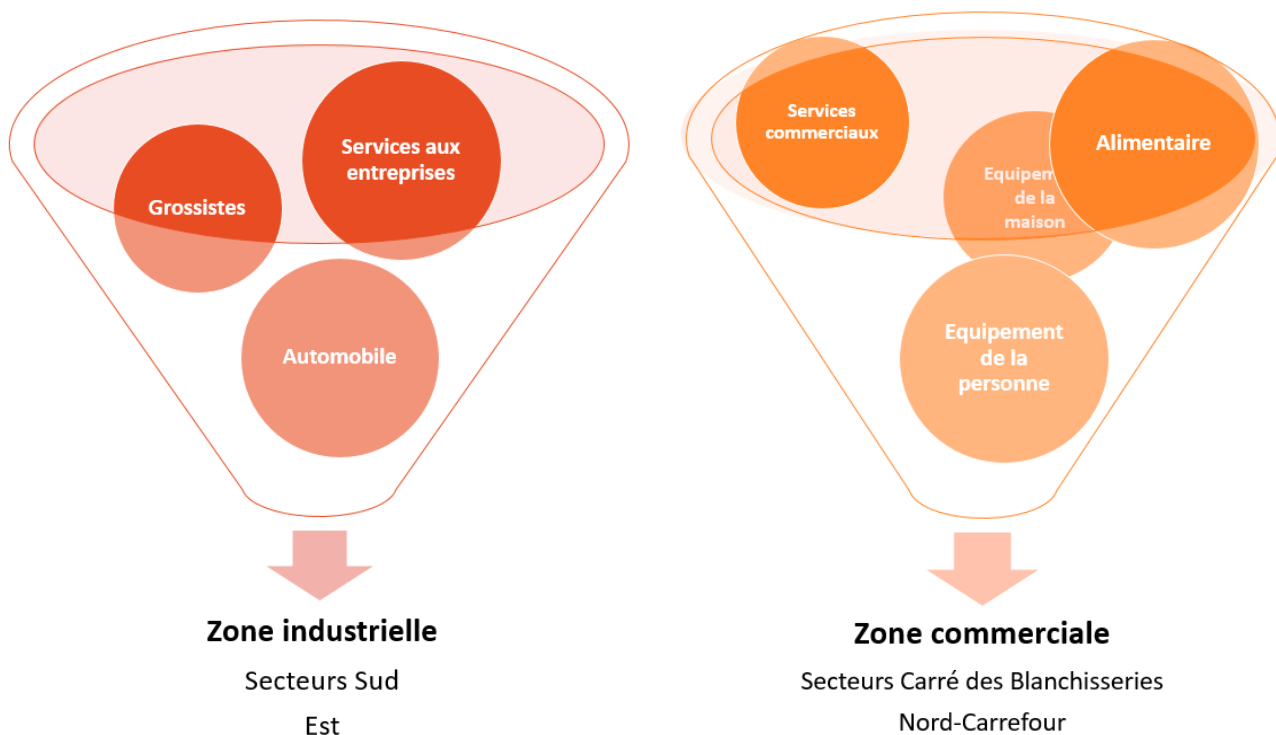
Grossistes

Services aux entreprises

Automobile

Zone industrielle

Secteurs Sud

Est

Services commerciaux

Equipem de la maison

Alimentaire

Equipement de la personne

Zone commerciale

Secteurs Carré des Blanchisseries

Nord-Carrefour